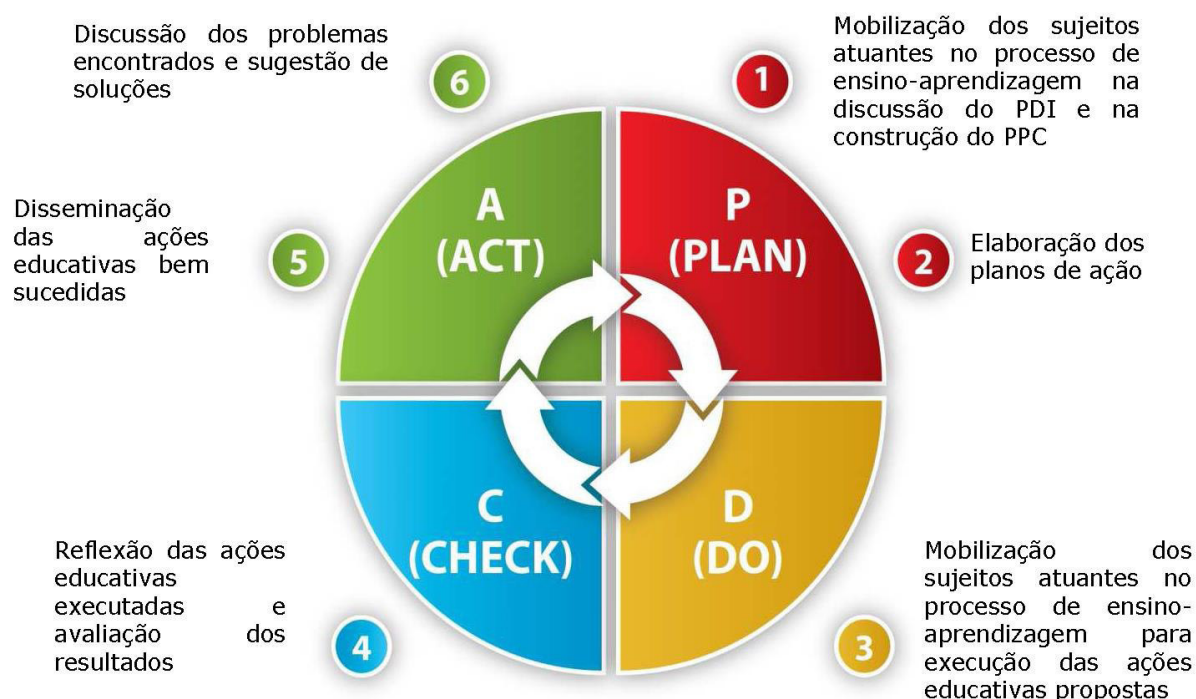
6

Discussão dos problemas encontrados e sugestão de soluções

1

Mobilização dos sujeitos atuantes no processo de ensino-aprendizagem na discussão do PDI e na construção do PPC

A
(ACT)

P
(PLAN)

5

Disseminação das ações educativas bem sucedidas

2

Elaboração dos planos de ação

C
(CHECK)

D
(DO)

4

Reflexão das ações educativas executadas e avaliação dos resultados

3

Mobilização dos sujeitos atuantes no processo de ensino-aprendizagem para execução das ações educativas propostas